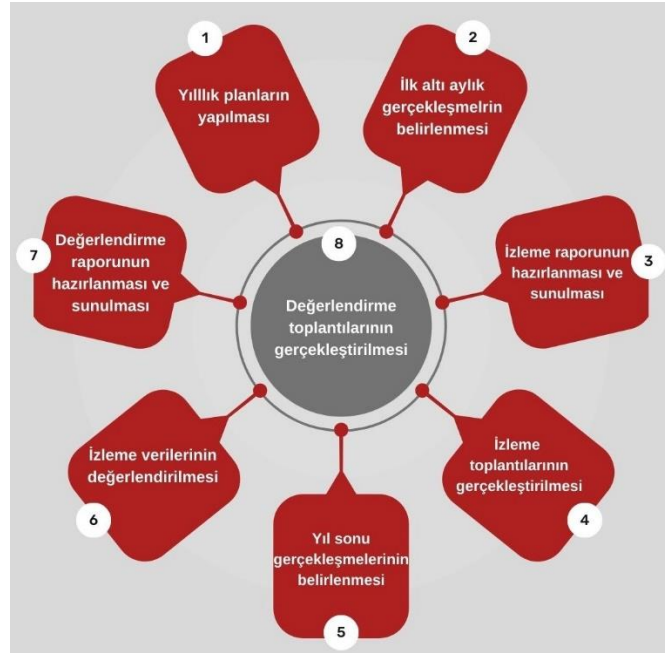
1

Yılllık planların yapılması

2

İlk altı aylık gerçekleşmelrin belirlenmesi

3

İzleme raporunun hazırlanması ve sunulması

4

İzleme toplantılarının gerçekleştirilmesi

5

Yıl sonu gerçekleşmelerinin belirlenmesi

6

İzleme verilerinin değerlendirilmesi

7

Değerlendirme raporunun hazırlanması ve sunulması

8

Değerlendirme toplantılarının gerçekleştirilmesi